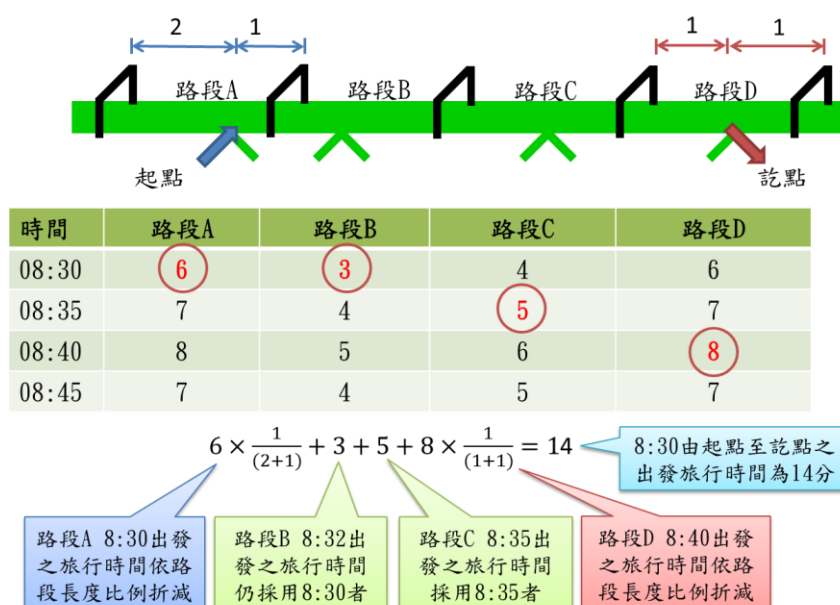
2 1 1 1

路段A 路段B 路段C 路段D

起點 訖點

| 時間 | 路段A | 路段B | 路段C | 路段D |
|---|---|---|---|---|
| 08:30 | 6 | 3 | 4 | 6 |
| 08:35 | 7 | 4 | 5 | 7 |
| 08:40 | 8 | 5 | 6 | 8 |
| 08:45 | 7 | 4 | 5 | 7 |

$6 \times \frac{1}{(2+1)} + 3 + 5 + 8 \times \frac{1}{(1+1)} = 14$

8:30由起點至訖點之出發旅行時間為14分

路段A 8:30出發之旅行時間依路段長度比例折減

路段B 8:32出發之旅行時間仍採用8:30者

路段C 8:35出發之旅行時間採用8:35者

路段D 8:40出發之旅行時間依路段長度比例折減